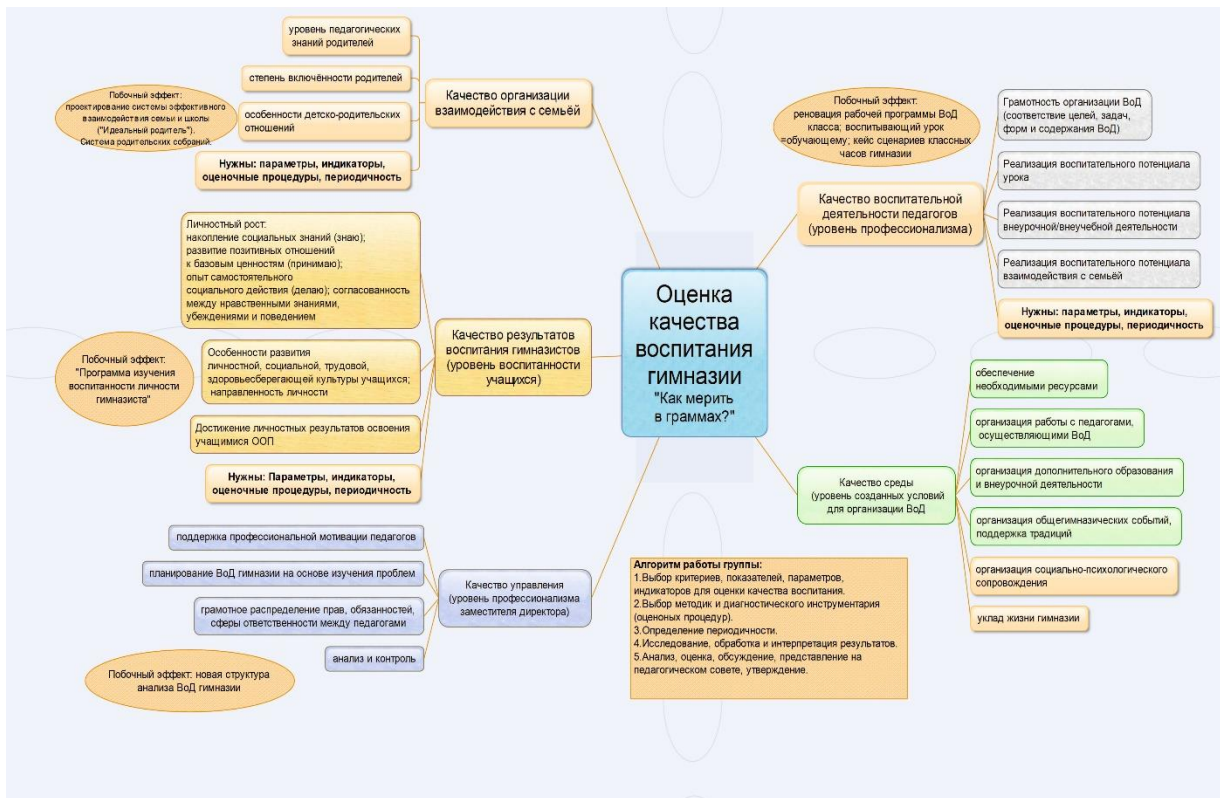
Оценка качества воспитания гимназии
"Как мерить в граммах?"

Качество организации взаимодействия с семьёй

уровень педагогических знаний родителей

степень включённости родителей

особенности детско-родительских отношений

Нужны: параметры, индикаторы, оценочные процедуры, периодичность

Побочный эффект: проектирование системы эффективного взаимодействия семьи и школы ("Идеальный родитель"). Система родительских собраний.

Качество результатов воспитания гимназистов (уровень воспитанности учащихся)

Личностный рост: накопление социальных знаний (знаю); развитие позитивных отношений к базовым ценностям (принимаю); опыт самостоятельного социального действия (делаю); согласованность между нравственными знаниями, убеждениями и поведением

Особенности развития личностной, социальной, трудовой, здоровьесберегающей культуры учащихся; направленность личности

Достижение личностных результатов освоения учащимися ООП

Нужны: Параметры, индикаторы, оценочные процедуры, периодичность

Побочный эффект: "Программа изучения воспитанности личности гимназиста"

Качество управления (уровень профессионализма заместителя директора)

поддержка профессиональной мотивации педагогов

планирование ВоД гимназии на основе изучения проблем

грамотное распределение прав, обязанностей, сферы ответственности между педагогами

анализ и контроль

Побочный эффект: новая структура анализа ВоД гимназии

Качество воспитательной деятельности педагогов (уровень профессионализма)

Побочный эффект: реновация рабочей программы ВоД класса; воспитывающий урок =обучающему; кейс сценариев классных часов гимназии

Грамотность организации ВоД (соответствие целей, задач, форм и содержания ВоД)

Реализация воспитательного потенциала урока

Реализация воспитательного потенциала внеурочной/внеучебной деятельности

Реализация воспитательного потенциала взаимодействия с семьёй

Нужны: параметры, индикаторы, оценочные процедуры, периодичность

Качество среды (уровень созданных условий для организации ВоД)

обеспечение необходимыми ресурсами

организация работы с педагогами, осуществляющими ВоД

организация дополнительного образования и внеурочной деятельности

организация общегимназических событий, поддержка традиций

организация социально-психологического сопровождения

уклад жизни гимназии

Алгоритм работы группы:
1.Выбор критериев, показателей, параметров, индикаторов для оценки качества воспитания.
2.Выбор методик и диагностического инструментария (оценочных процедур).
3.Определение периодичности.
4.Исследование, обработка и интерпретация результатов.
5.Анализ, оценка, обсуждение, представление на педагогическом совете, утверждение.